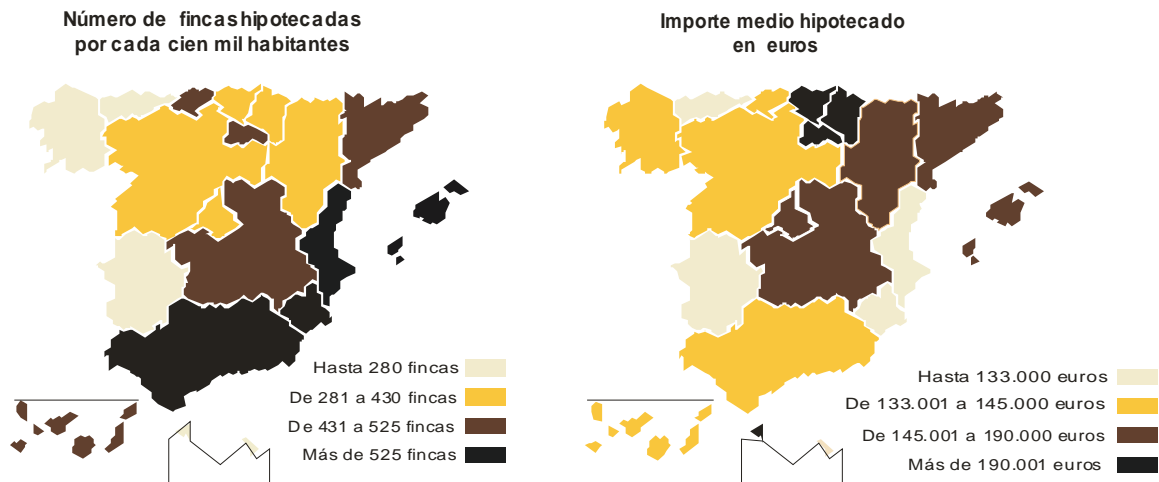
Número de fincas hipotecadas por cada cien mil habitantes

Hasta 280 fincas
De 281 a 430 fincas
De 431 a 525 fincas
Más de 525 fincas

Importe medio hipotecado en euros

Hasta 133.000 euros
De 133.001 a 145.000 euros
De 145.001 a 190.000 euros
Más de 190.001 euros